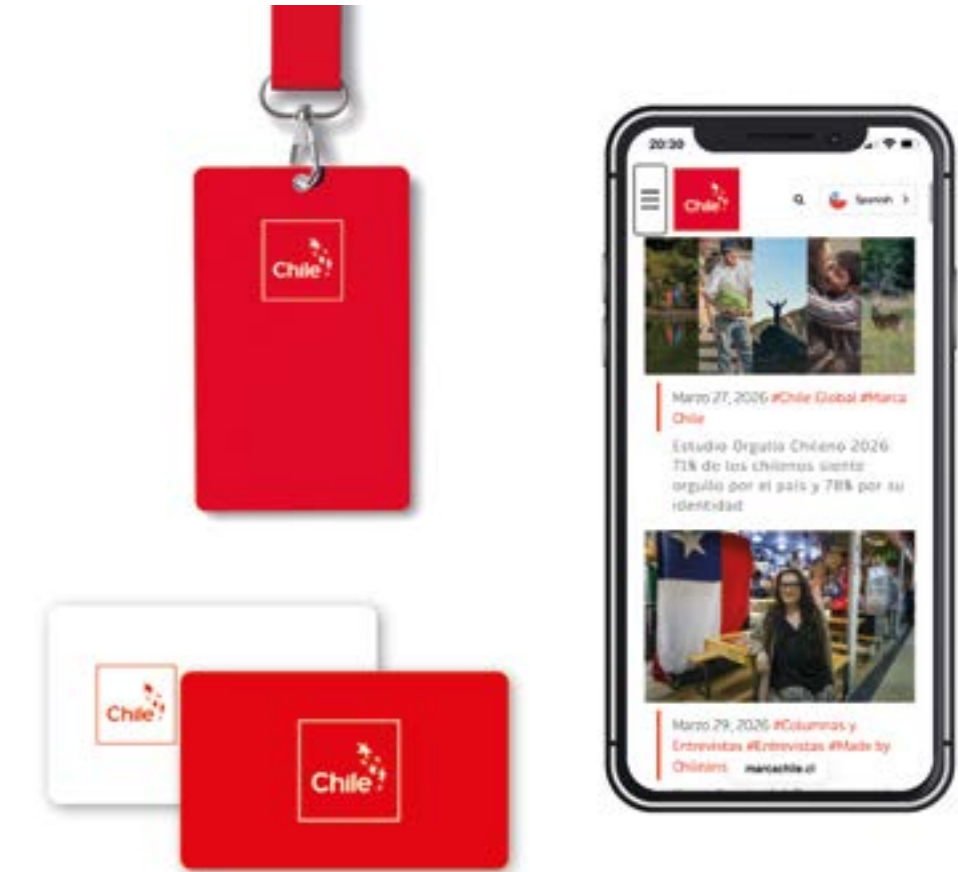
Chile

20:30

Chile

Spanish

Marzo 27, 2026 #Chile Global #Marca Chile

Estudio Orgullo Chileno 2026 71% de los chilenos siente orgullo por el país y 78% por su identidad

Marzo 29, 2026 #Columnas y Entrevistas #Entrevistas #Made by Chilenos

marcachile.cl

Chile

Chile